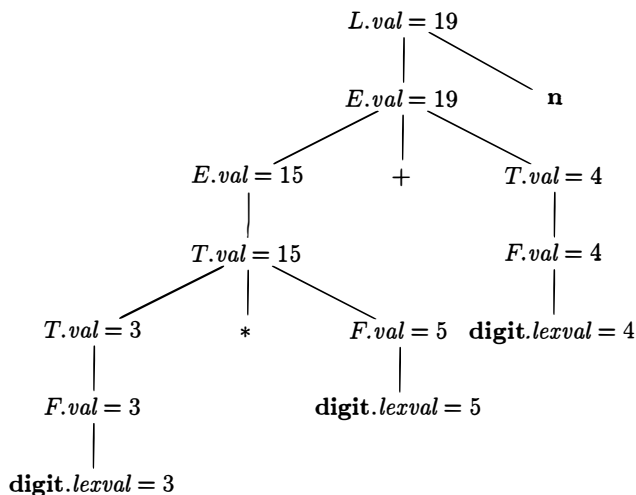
$L.val = 19$

$E.val = 19$ **n**

$E.val = 15$ $+$ $T.val = 4$

$T.val = 15$ $F.val = 4$

$T.val = 3$ $*$ $F.val = 5$ $\mathbf{digit}.lexval = 4$

$F.val = 3$ $\mathbf{digit}.lexval = 5$

$\mathbf{digit}.lexval = 3$